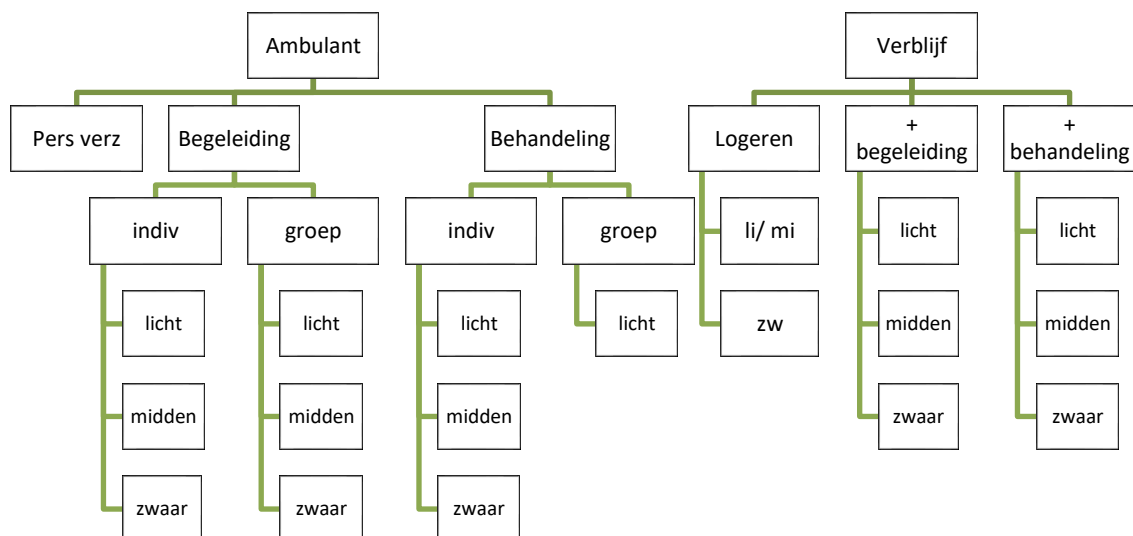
Ambulant

Pers verz

Begeleiding

indiv

licht

midden

zwaar

groep

licht

midden

zwaar

Behandeling

indiv

licht

midden

zwaar

groep

licht

Verblijf

Logeren

li/ mi

zw

+ begeleiding

licht

midden

zwaar

+ behandeling

licht

midden

zwaar